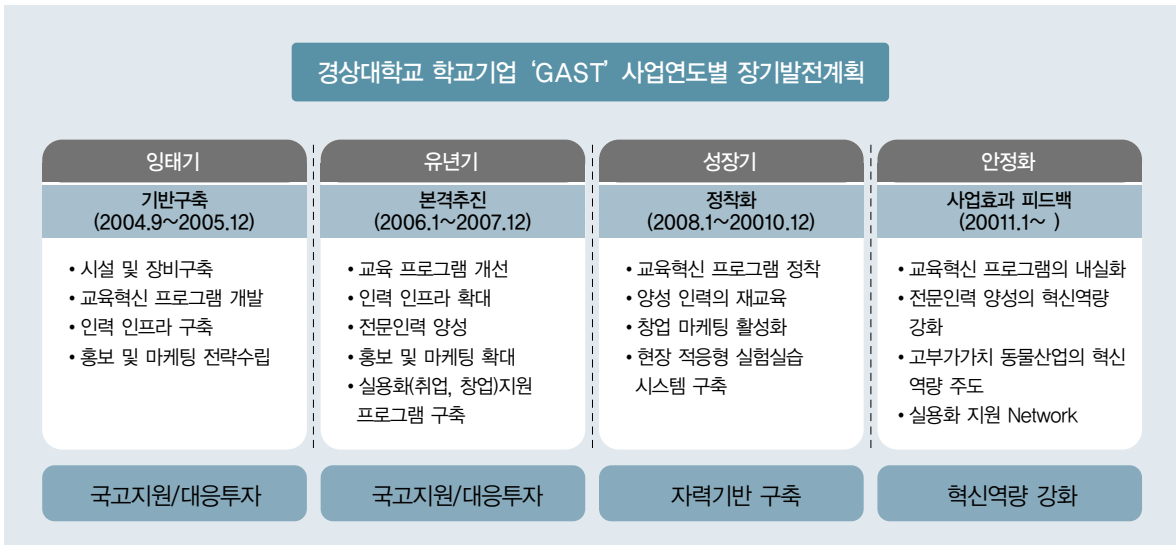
경상대학교 학교기업 ‘GAST’ 사업연도별 장기발전계획

잉태기

기반구축
(2004.9~2005.12)

• 시설 및 장비구축
• 교육혁신 프로그램 개발
• 인력 인프라 구축
• 홍보 및 마케팅 전략수립

국고지원/대응투자

유년기

본격추진
(2006.1~2007.12)

• 교육 프로그램 개선
• 인력 인프라 확대
• 전문인력 양성
• 홍보 및 마케팅 확대
• 실용화(취업, 창업)지원 프로그램 구축

국고지원/대응투자

성장기

정착화
(2008.1~20010.12)

• 교육혁신 프로그램 정착
• 양성 인력의 재교육
• 창업 마케팅 활성화
• 현장 적응형 실험실습 시스템 구축

자력기반 구축

안정화

사업효과 피드백
(20011.1~ )

• 교육혁신 프로그램의 내실화
• 전문인력 양성의 혁신역량 강화
• 고부가가치 동물산업의 혁신 역량 주도
• 실용화 지원 Network

혁신역량 강화